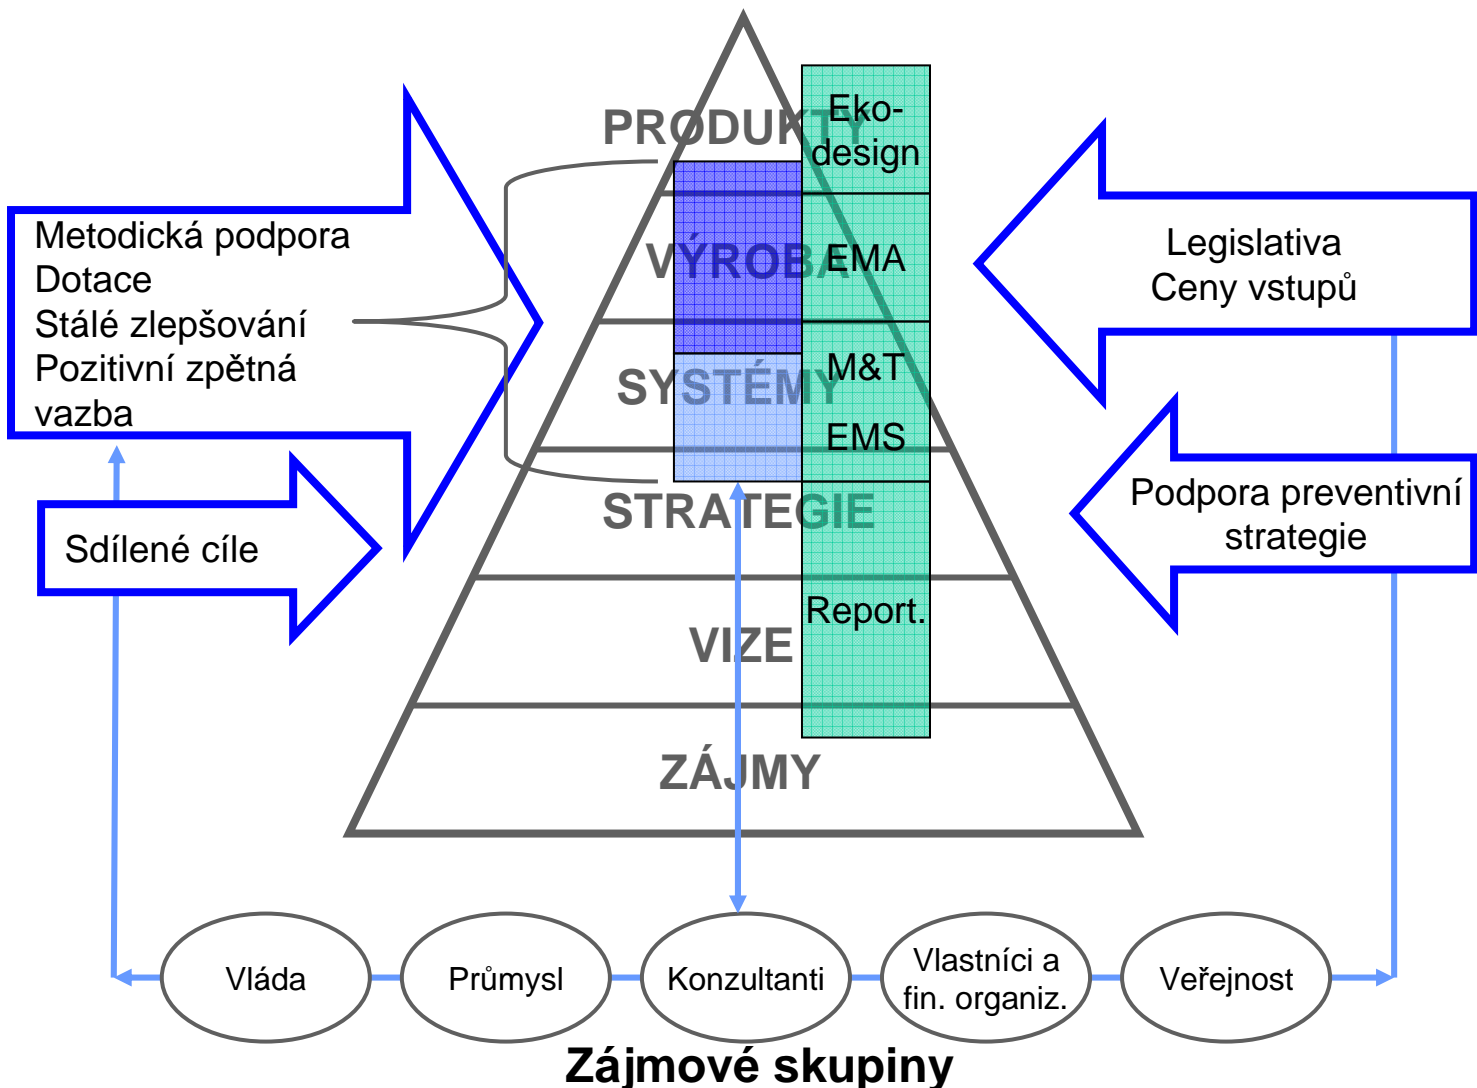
PRODUKTY
Eko-design
VÝROBA
EMA
SYSTÉMY
M&T
EMS
STRATEGIE
Report.
VIZE
ZÁJMY

Metodická podpora
Dotace
Stálé zlepšování
Pozitivní zpětná vazba

Sdílené cíle

Legislativa
Ceny vstupů

Podpora preventivní strategie

Vláda
Průmysl
Konzultanti
Vlastníci a fin. organiz.
Veřejnost

Zájmové skupiny